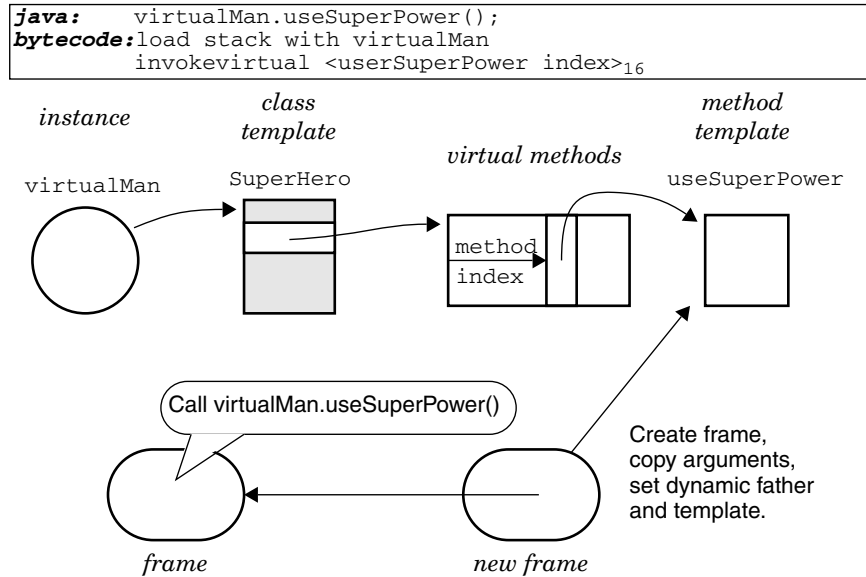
**java:** virtualMan.useSuperPower();
**bytecode:** load stack with virtualMan
invokevirtual <userSuperPower index>$_{16}$

*instance*

*class template*

*virtual methods*

*method template*

virtualMan

SuperHero

useSuperPower

method index

Call virtualMan.useSuperPower()

Create frame, copy arguments, set dynamic father and template.

*frame*

*new frame*